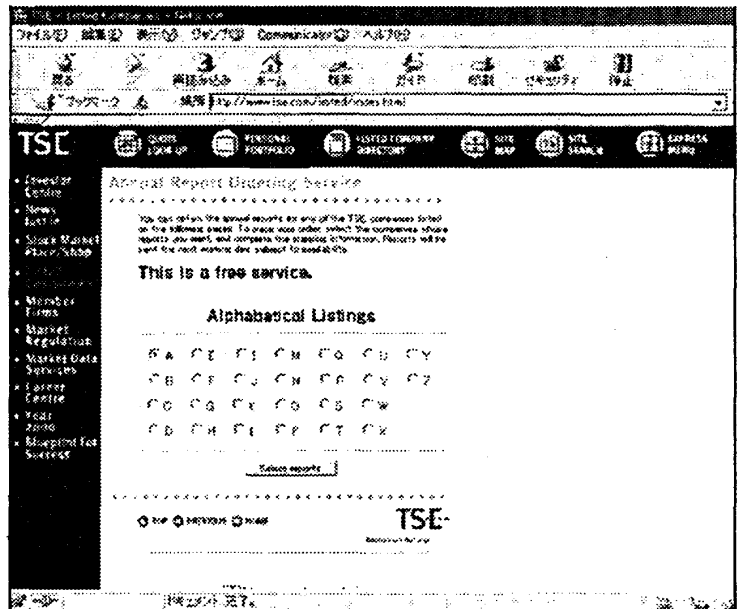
ファイル(F) 編集(E) 表示(V) ジャンプ(G) Communicator(C) ヘルプ(H)

戻る 再読み込み ホーム 検索 ガイド 印刷 セキュリティ 中止

ブックマーク 場所 http://www.tse.com/listed/index.html

TSE

QUOTE LOOK UP

PERSONAL PORTFOLIO

LISTED COMPANY DIRECTORY

SITE MAP

SITE SEARCH

EXPRESS MENU

• Investor Centre
• News Release
• Stock Market Place/Shop
• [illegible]
• Member Firms
• Market Regulation
• Market Data Services
• Career Centre
• Year 2000
• Blueprint for Success

Annual Report Ordering Service

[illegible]

This is a free service.

Alphabetical Listings

A E I M Q U Y
B F J N R V Z
C G K O S W
D H L P T X

Select reports

TOP PREVIOUS HOME

TSE

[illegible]

ドキュメント: 完了